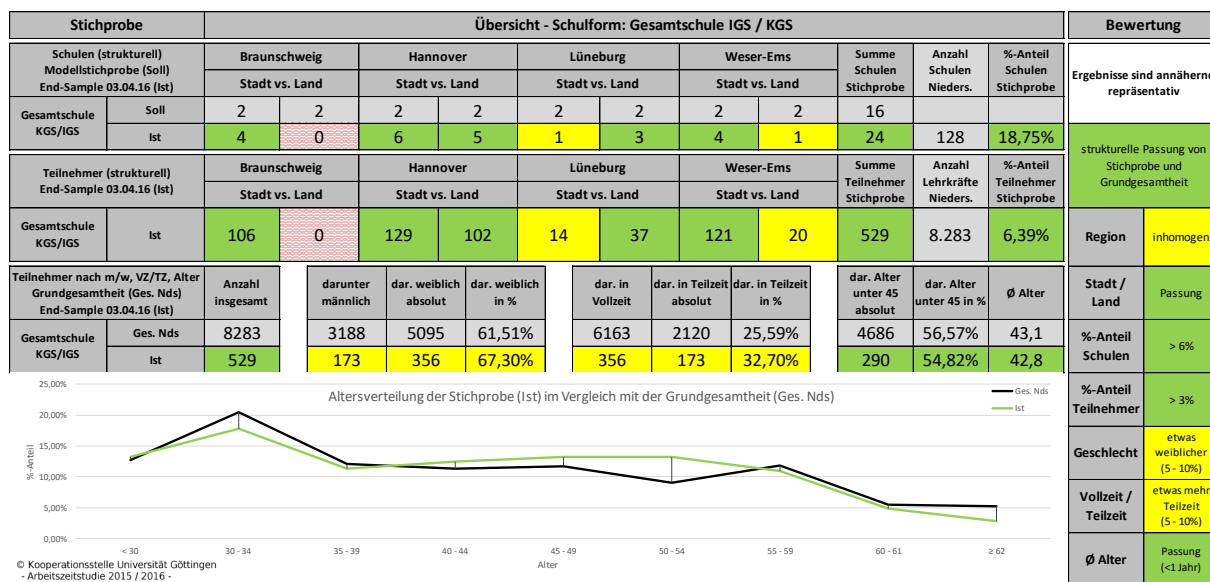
| Stichprobe | | Übersicht - Schulform: Gesamtschule IGS / KGS | | | | | | | | | | |
|---|---|---|---|---|---|---|---|---|---|---|---|---|
| Schulen (strukturell) Modellstichprobe (Soll) End-Sample 03.04.16 (Ist) | | Braunschweig | | Hannover | | Lüneburg | | Weser-Ems | | Summe Schulen Stichprobe | Anzahl Schulen Nieders. | %-Anteil Schulen Stichprobe |
| | | Stadt vs. Land | | Stadt vs. Land | | Stadt vs. Land | | Stadt vs. Land | | | | |
| Gesamtschule KGS/IGS | Soll | 2 | 2 | 2 | 2 | 2 | 2 | 2 | 2 | 16 | | |
| | Ist | 4 | 0 | 6 | 5 | 1 | 3 | 4 | 1 | 24 | 128 | 18,75% |

| Teilnehmer (strukturell) End-Sample 03.04.16 (Ist) | | Braunschweig | | Hannover | | Lüneburg | | Weser-Ems | | Summe Teilnehmer Stichprobe | Anzahl Lehrkräfte Nieders. | %-Anteil Teilnehmer Stichprobe |
|---|---|---|---|---|---|---|---|---|---|---|---|---|
| | | Stadt vs. Land | | Stadt vs. Land | | Stadt vs. Land | | Stadt vs. Land | | | | |
| Gesamtschule KGS/IGS | Ist | 106 | 0 | 129 | 102 | 14 | 37 | 121 | 20 | 529 | 8.283 | 6,39% |

| Teilnehmer nach m/w, VZ/TZ, Alter Grundgesamtheit (Ges. Nds) End-Sample 03.04.16 (Ist) | | Anzahl insgesamt | darunter männlich | dar. weiblich absolut | dar. weiblich in % | dar. in Vollzeit | dar. in Teilzeit absolut | dar. in Teilzeit in % | dar. Alter unter 45 absolut | dar. Alter unter 45 in % | Ø Alter |
|---|---|---|---|---|---|---|---|---|---|---|---|
| Gesamtschule KGS/IGS | Ges. Nds | 8283 | 3188 | 5095 | 61,51% | 6163 | 2120 | 25,59% | 4686 | 56,57% | 43,1 |
| | Ist | 529 | 173 | 356 | 67,30% | 356 | 173 | 32,70% | 290 | 54,82% | 42,8 |

Altersverteilung der Stichprobe (Ist) im Vergleich mit der Grundgesamtheit (Ges. Nds)
Ges. Nds
Ist
25,00%
20,00%
15,00%
10,00%
5,00%
0,00%
%-Anteil
< 30
30 - 34
35 - 39
40 - 44
45 - 49
50 - 54
55 - 59
60 - 61
≥ 62
Alter
© Kooperationsstelle Universität Göttingen
- Arbeitszeitstudie 2015 / 2016 -

| Bewertung | |
|---|---|
| Ergebnisse sind annähernd repräsentativ | |
| strukturelle Passung von Stichprobe und Grundgesamtheit | |
| Region | inhomogen |
| Stadt / Land | Passung |
| %-Anteil Schulen | > 6% |
| %-Anteil Teilnehmer | > 3% |
| Geschlecht | etwas weiblicher (5 - 10%) |
| Vollzeit / Teilzeit | etwas mehr Teilzeit (5 - 10%) |
| Ø Alter | Passung (<1 Jahr) |